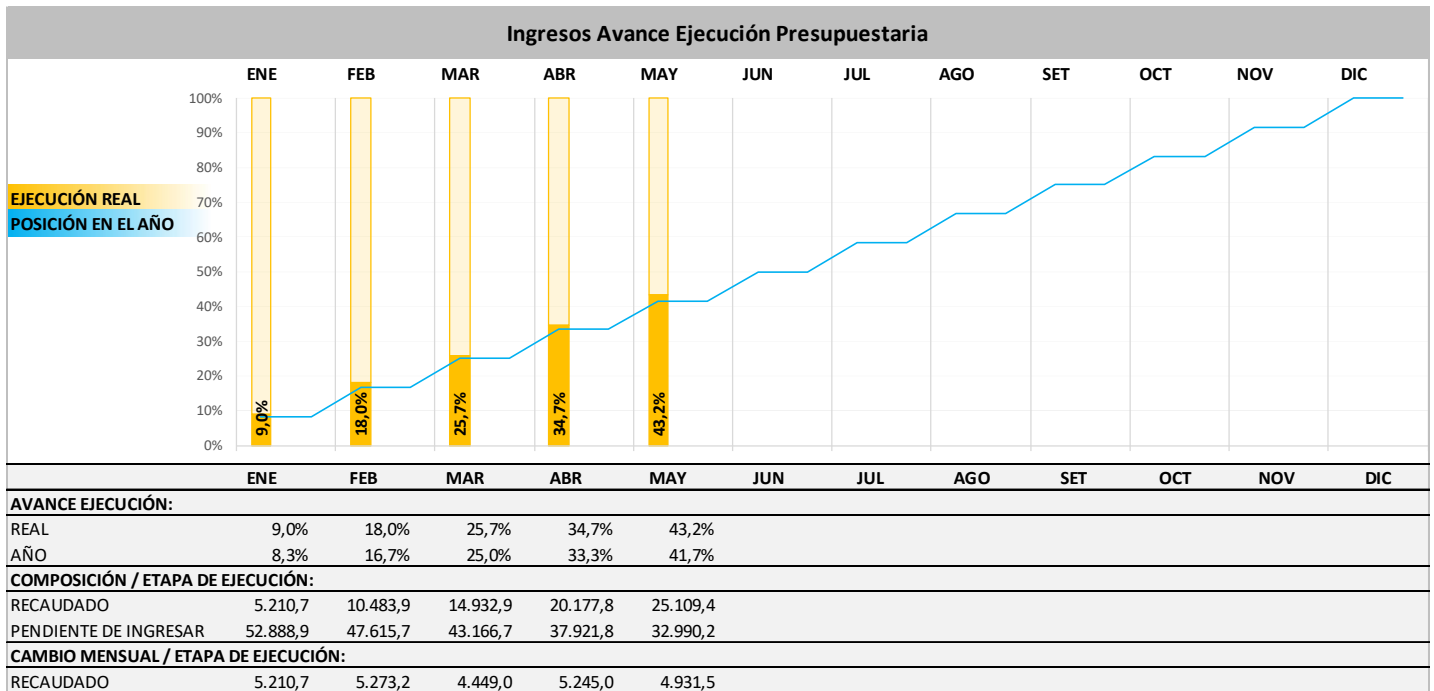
Ingresos Avance Ejecución Presupuestaria

ENE FEB MAR ABR MAY JUN JUL AGO SET OCT NOV DIC

100%
90%
80%
70%
60%
50%
40%
30%
20%
10%
0%

EJECUCIÓN REAL
POSICIÓN EN EL AÑO

9,0%
18,0%
25,7%
34,7%
43,2%

| | ENE | FEB | MAR | ABR | MAY | JUN | JUL | AGO | SET | OCT | NOV | DIC |
|---|---|---|---|---|---|---|---|---|---|---|---|---|
| AVANCE EJECUCIÓN: | | | | | | | | | | | | |
| REAL | 9,0% | 18,0% | 25,7% | 34,7% | 43,2% | | | | | | | |
| AÑO | 8,3% | 16,7% | 25,0% | 33,3% | 41,7% | | | | | | | |
| COMPOSICIÓN / ETAPA DE EJECUCIÓN: | | | | | | | | | | | | |
| RECAUDADO | 5.210,7 | 10.483,9 | 14.932,9 | 20.177,8 | 25.109,4 | | | | | | | |
| PENDIENTE DE INGRESAR | 52.888,9 | 47.615,7 | 43.166,7 | 37.921,8 | 32.990,2 | | | | | | | |
| CAMBIO MENSUAL / ETAPA DE EJECUCIÓN: | | | | | | | | | | | | |
| RECAUDADO | 5.210,7 | 5.273,2 | 4.449,0 | 5.245,0 | 4.931,5 | | | | | | | |